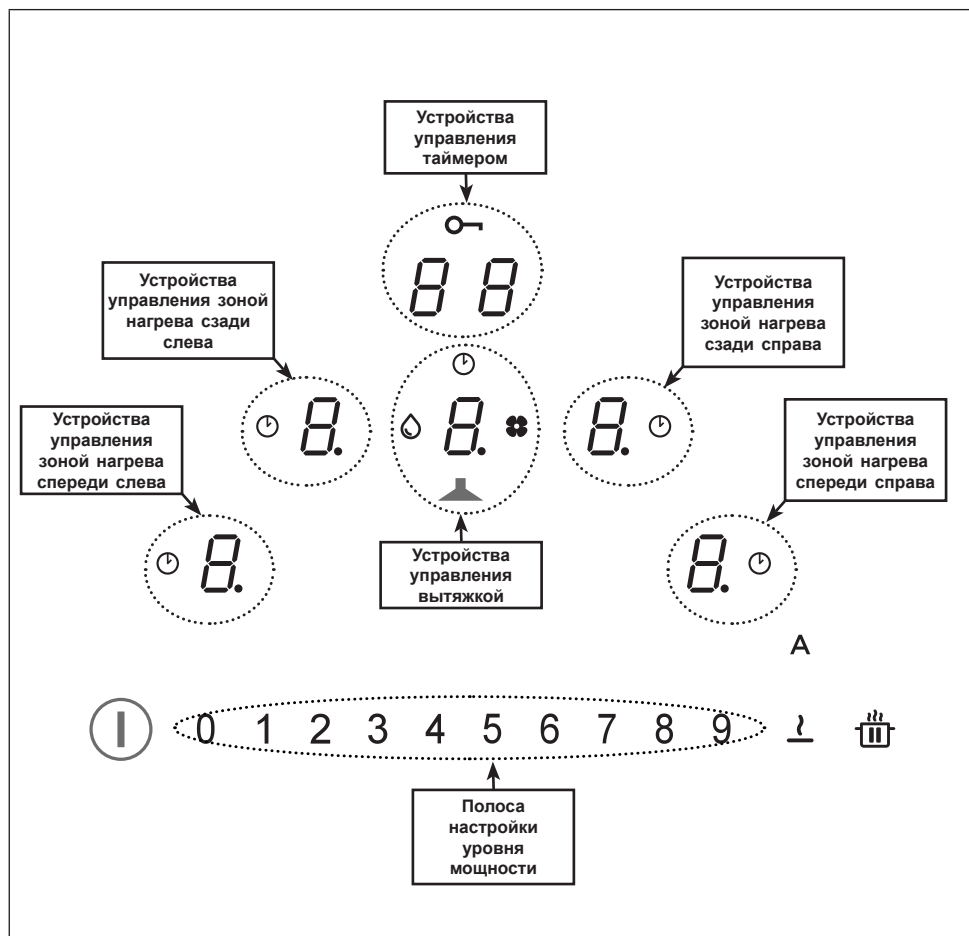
Устройства управления таймером

88

Устройства управления зоной нагрева сзади слева

Устройства управления зоной нагрева сзади справа

8.

8.

8.

Устройства управления зоной нагрева спереди слева

Устройства управления зоной нагрева спереди справа

8.

8.

Устройства управления вытяжкой

A

0 1 2 3 4 5 6 7 8 9

Полоса настройки уровня мощности